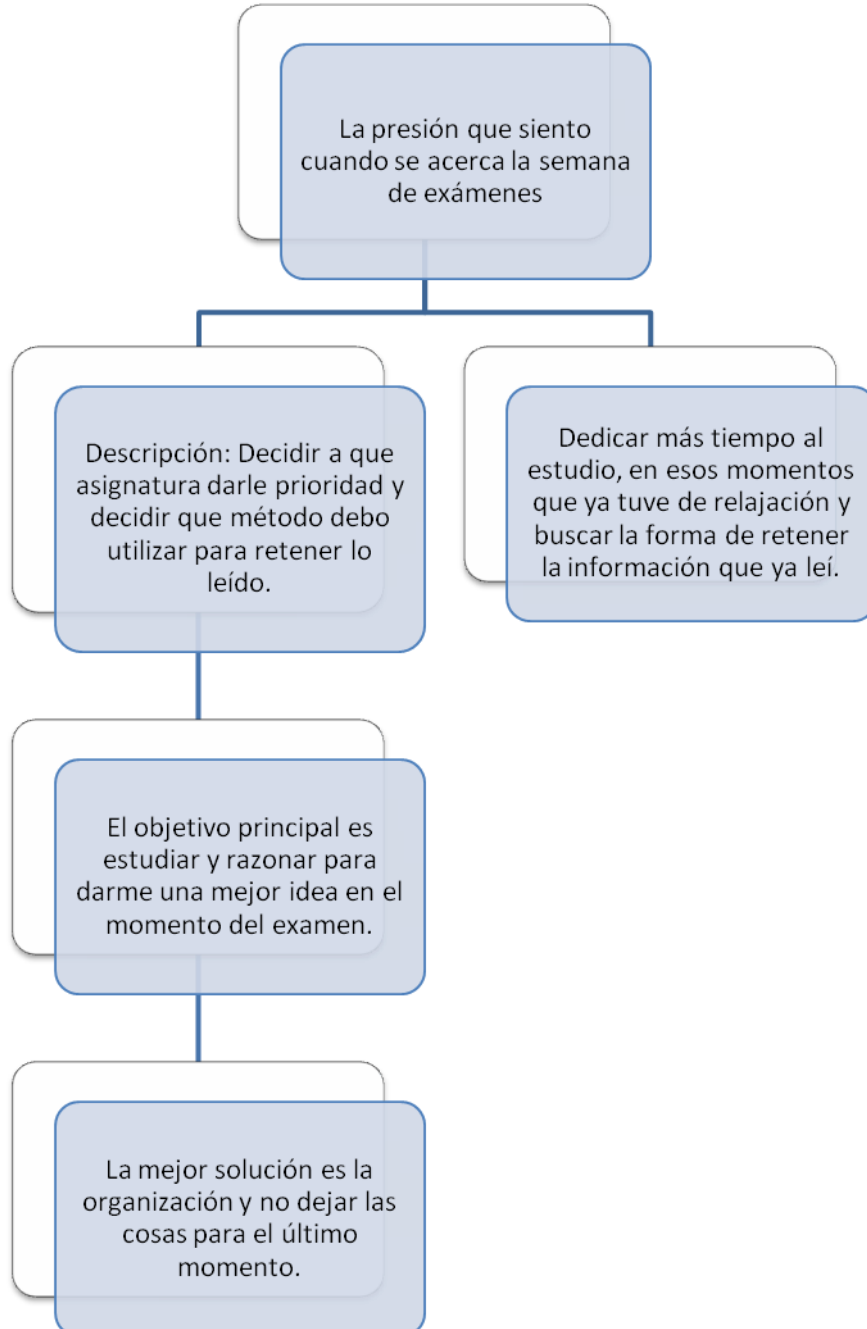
La presión que siento cuando se acerca la semana de exámenes

Descripción: Decidir a que asignatura darle prioridad y decidir que método debo utilizar para retener lo leído.

Dedicar más tiempo al estudio, en esos momentos que ya tuve de relajación y buscar la forma de retener la información que ya leí.

El objetivo principal es estudiar y razonar para darme una mejor idea en el momento del examen.

La mejor solución es la organización y no dejar las cosas para el último momento.